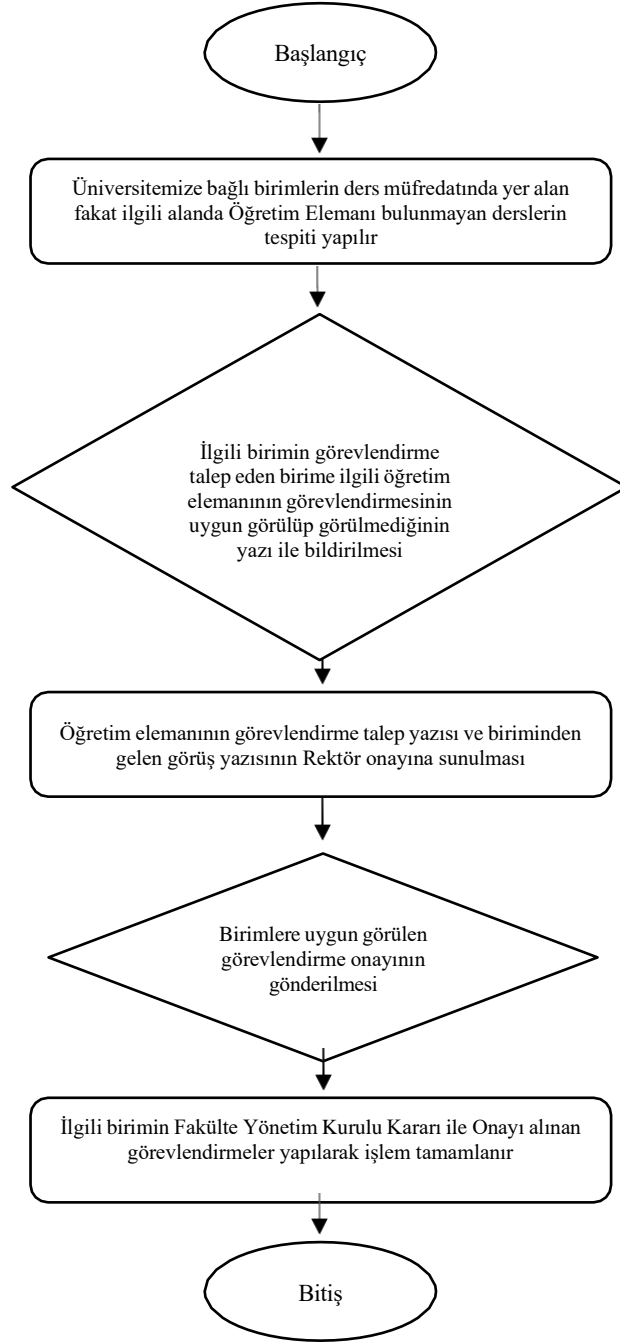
Başlangıç

Üniversitemize bağlı birimlerin ders müfredatında yer alan fakat ilgili alanda Öğretim Elemanı bulunmayan derslerin tespiti yapılır

İlgili birimin görevlendirme talep eden birime ilgili öğretim elemanının görevlendirmesinin uygun görülüp görülmediğinin yazı ile bildirilmesi

Öğretim elemanının görevlendirme talep yazısı ve biriminden gelen görüş yazısının Rektör onayına sunulması

Birimlere uygun görülen görevlendirme onayının gönderilmesi

İlgili birimin Fakülte Yönetim Kurulu Kararı ile Onayı alınan görevlendirmeler yapılarak işlem tamamlanır

Bitiş